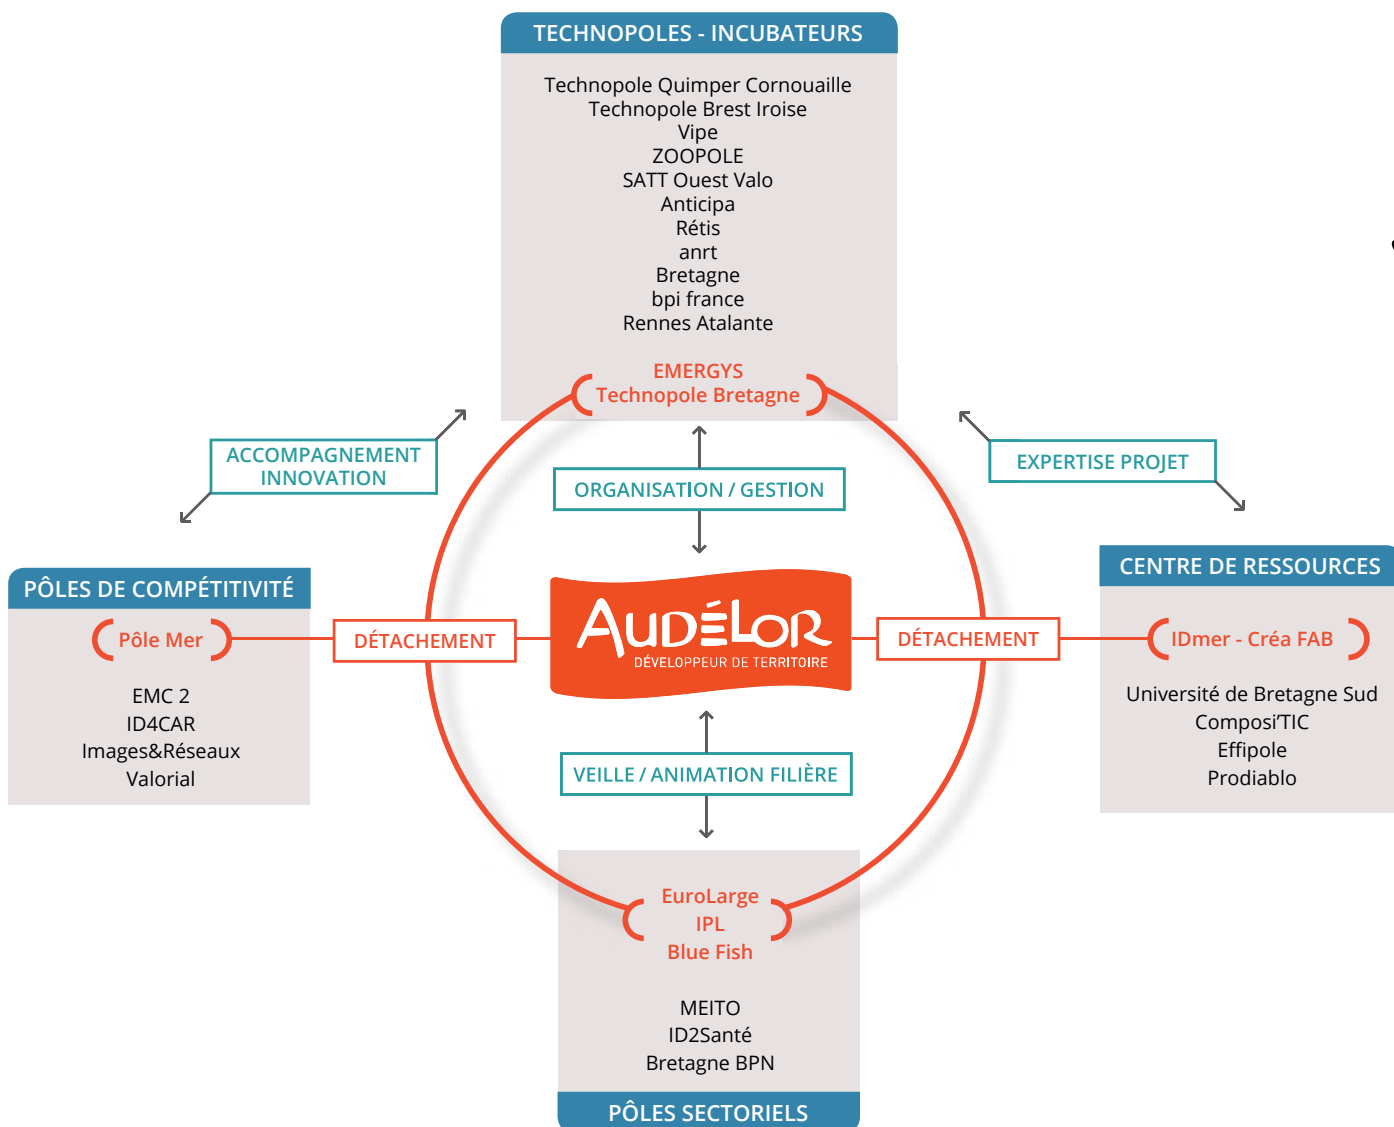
TECHNOPOLES - INCUBATEURS

Technopole Quimper Cornouaille
Technopole Brest Iroise
Vipe
ZOOPOLE
SATT Ouest Valo
Anticipa
Rétis
anrt
Bretagne
bpi france
Rennes Atalante

EMERGYS
Technopole Bretagne

ACCOMPAGNEMENT INNOVATION

EXPERTISE PROJET

ORGANISATION / GESTION

PÔLES DE COMPÉTITIVITÉ

Pôle Mer

EMC 2
ID4CAR
Images&Réseaux
Valorial

DÉTACHEMENT

AUDÉLOR
DÉVELOPPEUR DE TERRITOIRE

DÉTACHEMENT

CENTRE DE RESSOURCES

IDmer - Créa FAB

Université de Bretagne Sud
Composi'TIC
Effipole
Prodiablo

VEILLE / ANIMATION FILIÈRE

EuroLarge
IPL
Blue Fish

MEITO
ID2Santé
Bretagne BPN

PÔLES SECTORIELS